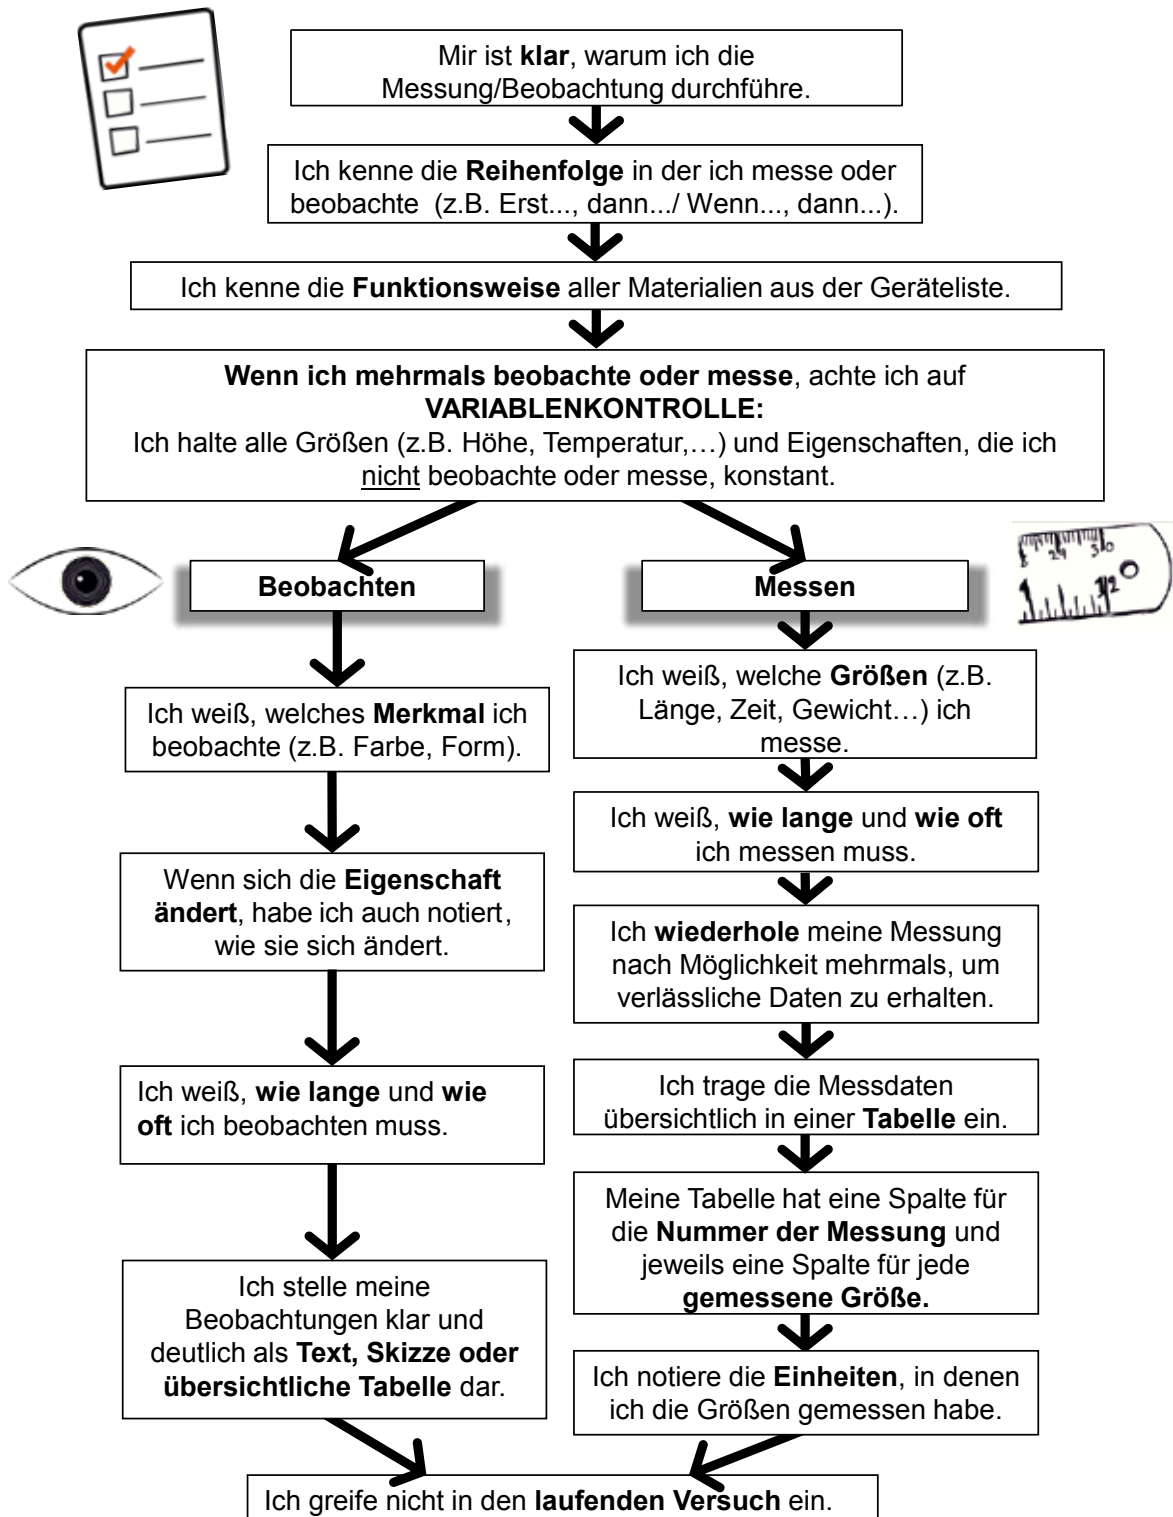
Mir ist klar, warum ich die Messung/Beobachtung durchführe.

Ich kenne die Reihenfolge in der ich messe oder beobachte (z.B. Erst..., dann.../ Wenn..., dann...).

Ich kenne die Funktionsweise aller Materialien aus der Geräteliste.

Wenn ich mehrmals beobachte oder messe, achte ich auf VARIABLENKONTROLLE:
Ich halte alle Größen (z.B. Höhe, Temperatur,…) und Eigenschaften, die ich nicht beobachte oder messe, konstant.

Beobachten

Ich weiß, welches Merkmal ich beobachte (z.B. Farbe, Form).

Wenn sich die Eigenschaft ändert, habe ich auch notiert, wie sie sich ändert.

Ich weiß, wie lange und wie oft ich beobachten muss.

Ich stelle meine Beobachtungen klar und deutlich als Text, Skizze oder übersichtliche Tabelle dar.

Messen

Ich weiß, welche Größen (z.B. Länge, Zeit, Gewicht…) ich messe.

Ich weiß, wie lange und wie oft ich messen muss.

Ich wiederhole meine Messung nach Möglichkeit mehrmals, um verlässliche Daten zu erhalten.

Ich trage die Messdaten übersichtlich in einer Tabelle ein.

Meine Tabelle hat eine Spalte für die Nummer der Messung und jeweils eine Spalte für jede gemessene Größe.

Ich notiere die Einheiten, in denen ich die Größen gemessen habe.

Ich greife nicht in den laufenden Versuch ein.